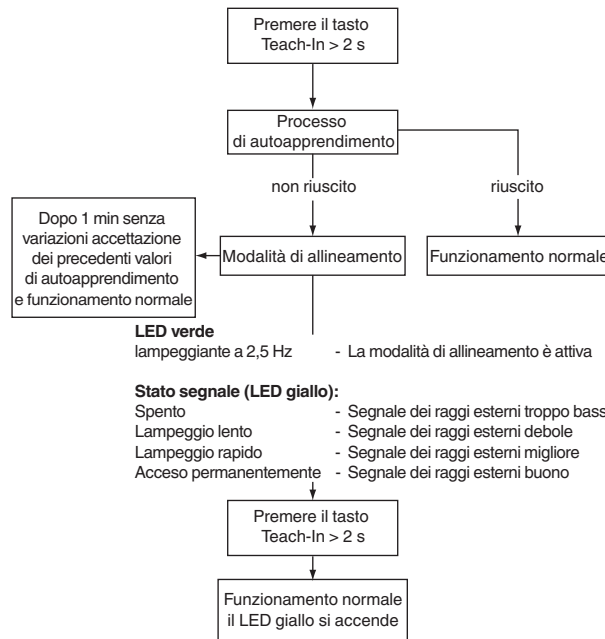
Premere il tasto Teach-In > 2 s

Processo di autoapprendimento

non riuscito

riuscito

Dopo 1 min senza variazioni accettazione dei precedenti valori di autoapprendimento e funzionamento normale

Modalità di allineamento

Funzionamento normale

**LED verde**
lampeggiante a 2,5 Hz - La modalità di allineamento è attiva

**Stato segnale (LED giallo):**
Spento - Segnale dei raggi esterni troppo bass
Lampeggio lento - Segnale dei raggi esterni debole
Lampeggio rapido - Segnale dei raggi esterni migliore
Acceso permanentemente - Segnale dei raggi esterni buono

Premere il tasto Teach-In > 2 s

Funzionamento normale il LED giallo si accende